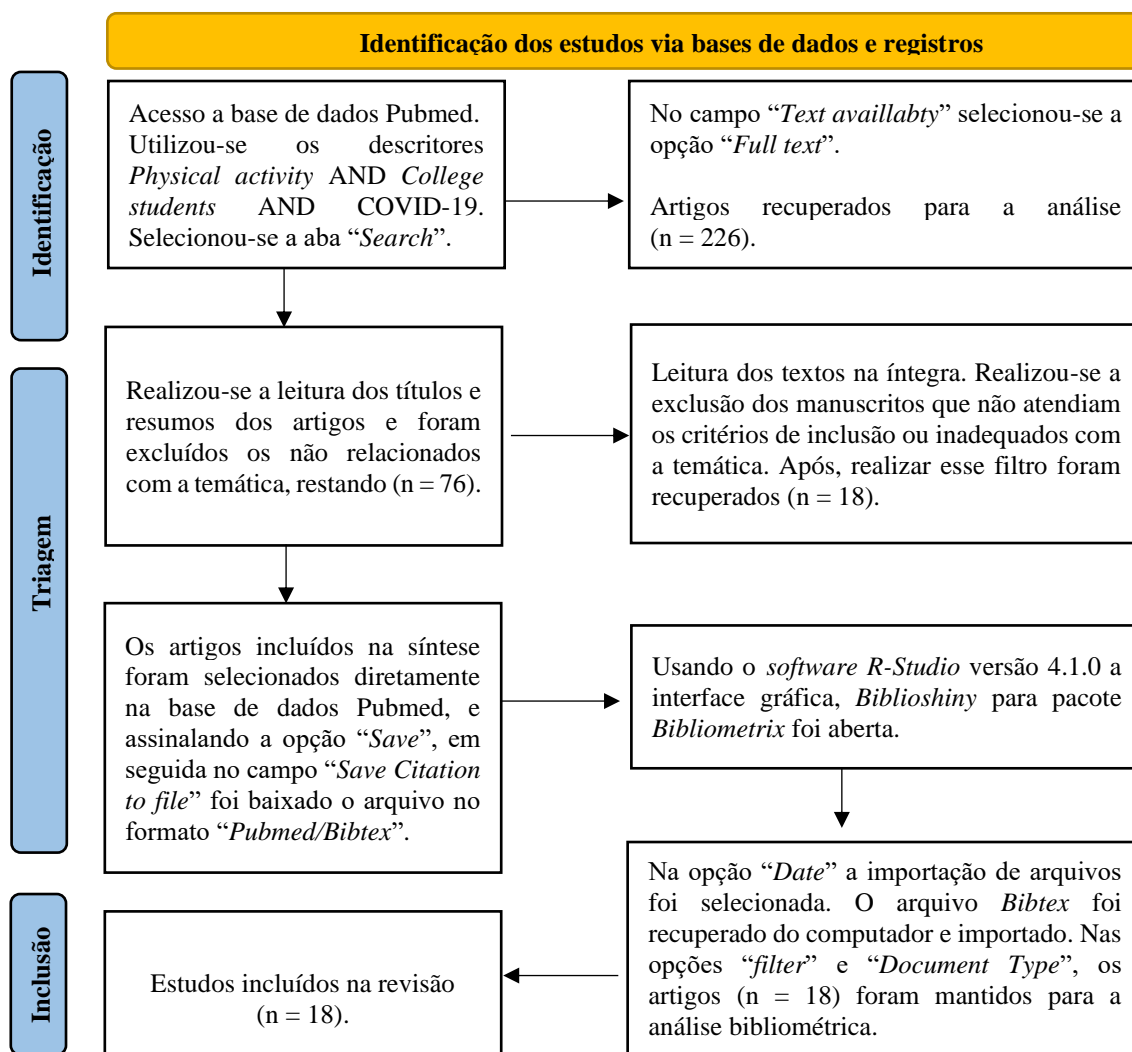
Identificação dos estudos via bases de dados e registros

Identificação

Acesso a base de dados Pubmed. Utilizou-se os descritores *Physical activity* AND *College students* AND COVID-19. Selecionou-se a aba "*Search*".

No campo "*Text availlabty*" selecionou-se a opção "*Full text*".

Artigos recuperados para a análise (n = 226).

Triagem

Realizou-se a leitura dos títulos e resumos dos artigos e foram excluídos os não relacionados com a temática, restando (n = 76).

Leitura dos textos na íntegra. Realizou-se a exclusão dos manuscritos que não atendiam os critérios de inclusão ou inadequados com a temática. Após, realizar esse filtro foram recuperados (n = 18).

Os artigos incluídos na síntese foram selecionados diretamente na base de dados Pubmed, e assinalando a opção "*Save*", em seguida no campo "*Save Citation to file*" foi baixado o arquivo no formato "*Pubmed/Bibtex*".

Usando o *software R-Studio* versão 4.1.0 a interface gráfica, *Biblioshiny* para pacote *Bibliometrix* foi aberta.

Inclusão

Na opção "*Date*" a importação de arquivos foi selecionada. O arquivo *Bibtex* foi recuperado do computador e importado. Nas opções "*filter*" e "*Document Type*", os artigos (n = 18) foram mantidos para a análise bibliométrica.

Estudos incluídos na revisão (n = 18).